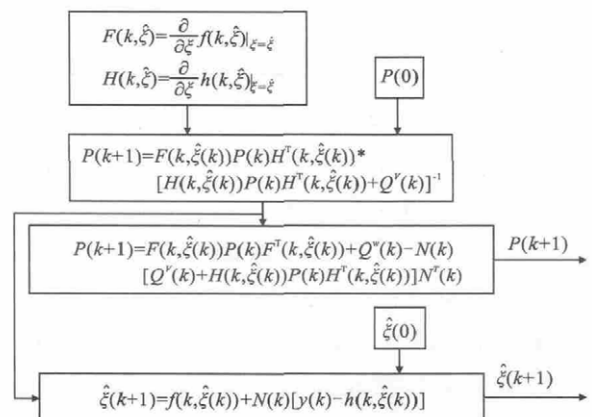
$F(k,\hat{\xi})=\frac{\partial}{\partial\xi}f(k,\hat{\xi})|_{\xi=\hat{\xi}}$

$H(k,\hat{\xi})=\frac{\partial}{\partial\xi}h(k,\hat{\xi})|_{\xi=\hat{\xi}}$

$P(0)$

$P(k+1)=F(k,\hat{\xi}(k))P(k)H^{T}(k,\hat{\xi}(k))*$
$[H(k,\hat{\xi}(k))P(k)H^{T}(k,\hat{\xi}(k))+Q^{v}(k)]^{-1}$

$P(k+1)=F(k,\hat{\xi}(k))P(k)F^{T}(k,\hat{\xi}(k))+Q^{w}(k)-N(k)$
$[Q^{v}(k)+H(k,\hat{\xi}(k))P(k)H^{T}(k,\hat{\xi}(k))]N^{T}(k)$

$P(k+1)$

$\hat{\xi}(0)$

$\hat{\xi}(k+1)=f(k,\hat{\xi}(k))+N(k)[y(k)-h(k,\hat{\xi}(k))]$

$\hat{\xi}(k+1)$